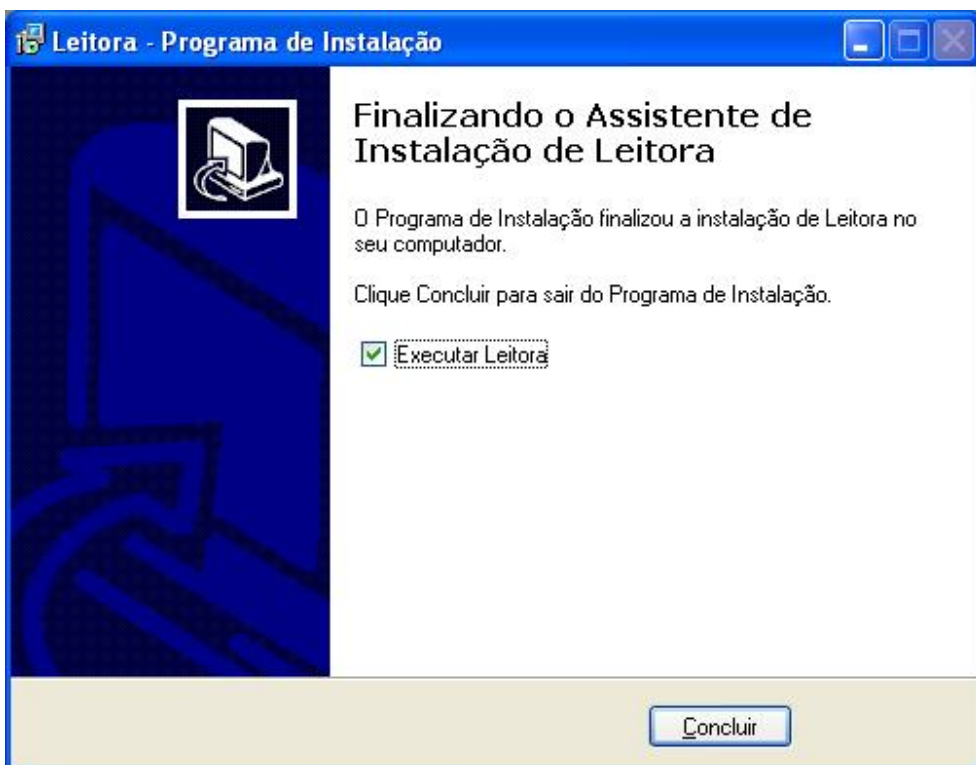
Leitora - Programa de Instalação

Finalizando o Assistente de Instalação de Leitora

O Programa de Instalação finalizou a instalação de Leitora no seu computador.

Clique Concluir para sair do Programa de Instalação.

Executar Leitora

Concluir